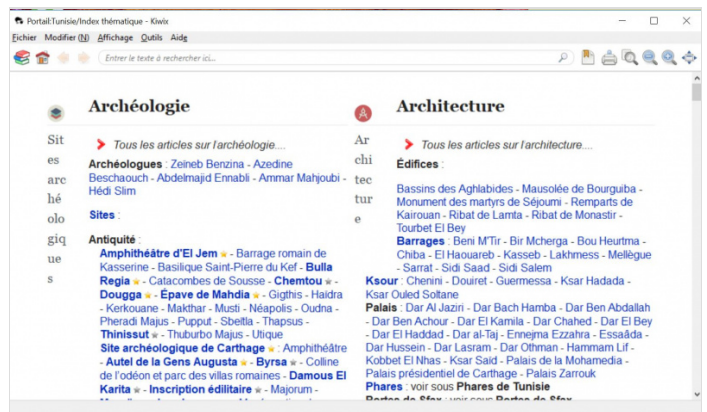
Portail:Tunisie/Index thématique - Kiwix

Fichier Modifier (N) Affichage Outils Aide

Entrer le texte à rechercher ici...

Archéologie

Sites archéologiques

Tous les articles sur l'archéologie....

Archéologues : Zeineb Benzina - Azedine Beschaouch - Abdelmajid Ennabli - Ammar Mahjoubi - Hédi Slim

Sites :

Antiquité :

Amphithéâtre d'El Jem - Barrage romain de Kasserine - Basilique Saint-Pierre du Kef - Bulla Regia - Catacombes de Sousse - Chemtou - Dougga - Épave de Mahdia - Gigthis - Haïdra - Kerkouane - Makthar - Musti - Néapolis - Oudna - Pheradi Majus - Pupput - Sbeïtla - Thapsus - Thinissut - Thuburbo Majus - Utique

Site archéologique de Carthage - Amphithéâtre - Autel de la Gens Augusta - Byrsa - Colline de l'odéon et parc des villas romaines - Damous El Karita - Inscription édilitaire - Majorum -

Architecture

Architecture

Tous les articles sur l'architecture....

Édifices :

Bassins des Aghlabides - Mausolée de Bourguiba - Monument des martyrs de Séjoumi - Remparts de Kairouan - Ribat de Lamta - Ribat de Monastir - Tourbet El Bey

Barrages : Beni M'Tir - Bir Mcherga - Bou Heurtma - Chiba - El Haouareb - Kasseb - Lakhmess - Mellègue - Sarrat - Sidi Saad - Sidi Salem

Ksour : Chenini - Douiret - Guermessa - Ksar Hadada - Ksar Ouled Soltane

Palais : Dar Al Jaziri - Dar Bach Hamba - Dar Ben Abdallah - Dar Ben Achour - Dar El Kamila - Dar Chahed - Dar El Bey - Dar El Haddad - Dar al-Taj - Ennejma Ezzahra - Essaâda - Dar Hussein - Dar Lasram - Dar Othman - Hammam Lif - Kobbet El Nhas - Ksar Saïd - Palais de la Mohamedia - Palais présidentiel de Carthage - Palais Zarrouk

Phares : voir sous Phares de Tunisie

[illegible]